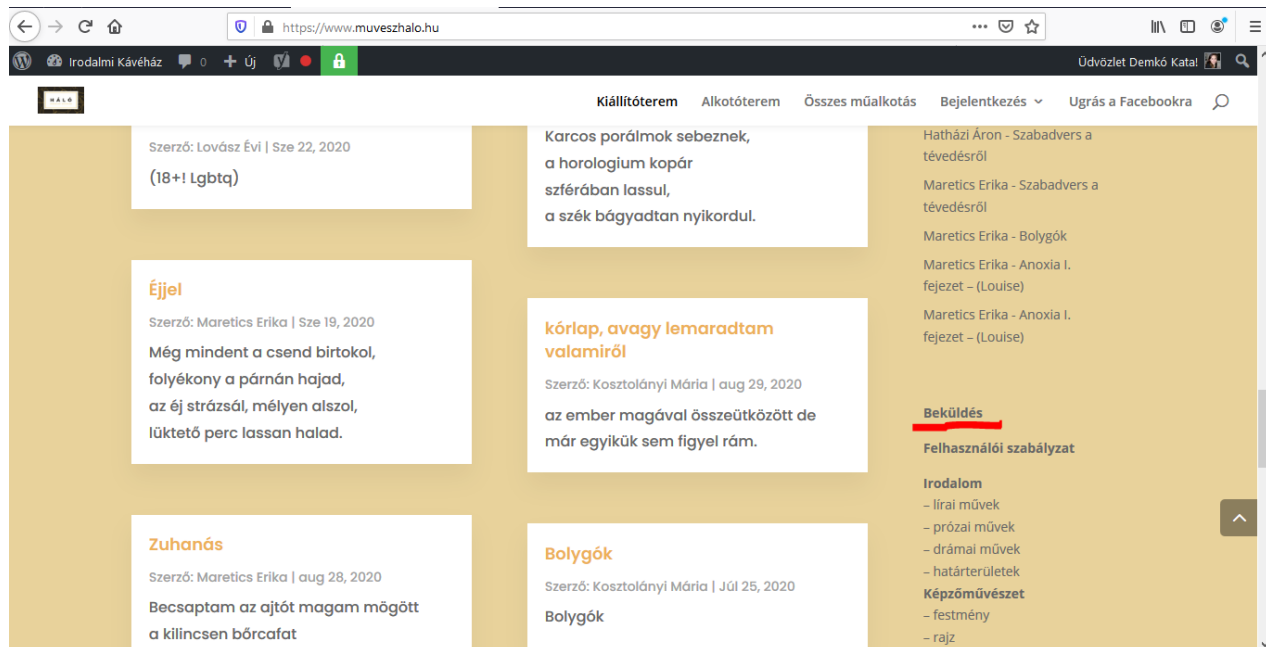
https://www.muveszhalo.hu

Irodalmi Kávéház 0 Új

Üdvözlet Demkó Kata!

HÁLÓ

Kiállítóterem Alkotóterem Összes műalkotás Bejelentkezés Ugrás a Facebookra

Szerző: Lovász Évi | Sze 22, 2020

(18+! Lgbtq)

Karcos porálmok sebeznek,
a horologium kopár
szférában lassul,
a szék bágyadtan nyikordul.

Éjjel

Szerző: Maretics Erika | Sze 19, 2020

Még mindent a csend birtokol,
folyékony a párnán hajad,
az éj strázsál, mélyen alszol,
lüktető perc lassan halad.

kórlap, avagy lemaradtam valamiről

Szerző: Kosztolányi Mária | aug 29, 2020

az ember magával összeütközött de már egyikük sem figyel rám.

Zuhanás

Szerző: Maretics Erika | aug 28, 2020

Becsaptam az ajtót magam mögött
a kilincsen bőrcafat

Bolygók

Szerző: Kosztolányi Mária | Júl 25, 2020

Bolygók

Hatházi Áron - Szabadvers a tévedésről

Maretics Erika - Szabadvers a tévedésről

Maretics Erika - Bolygók

Maretics Erika - Anoxia I. fejezet – (Louise)

Maretics Erika - Anoxia I. fejezet – (Louise)

Beküldés

Felhasználói szabályzat

Irodalom
– lírai művek
– prózai művek
– drámai művek
– határterületek
Képzőművészet
– festmény
– rajz